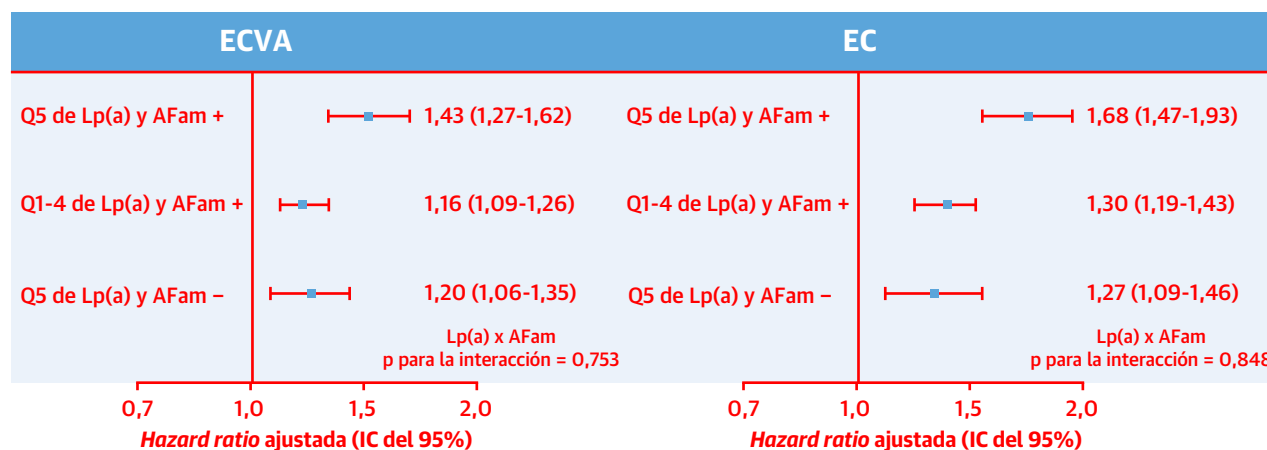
ECVA

Q5 de Lp(a) y AFam + 1,43 (1,27-1,62)

Q1-4 de Lp(a) y AFam + 1,16 (1,09-1,26)

Q5 de Lp(a) y AFam – 1,20 (1,06-1,35)

Lp(a) x AFam
p para la interacción = 0,753

0,7 1,0 1,5 2,0
*Hazard ratio* ajustada (IC del 95%)

EC

Q5 de Lp(a) y AFam + 1,68 (1,47-1,93)

Q1-4 de Lp(a) y AFam + 1,30 (1,19-1,43)

Q5 de Lp(a) y AFam – 1,27 (1,09-1,46)

Lp(a) x AFam
p para la interacción = 0,848

0,7 1,0 1,5 2,0
*Hazard ratio* ajustada (IC del 95%)